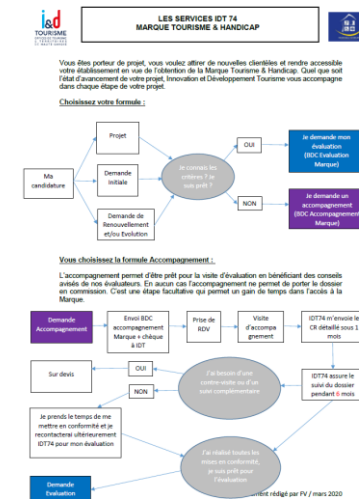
i&d TOURISME

LES SERVICES IDT 74
MARQUE TOURISME & HANDICAP

Vous êtes porteur de projet, vous voulez attirer de nouvelles clientèles et rendre accessible votre établissement en vue de l'obtention de la Marque Tourisme & Handicap. Quel que soit l'état d'avancement de votre projet, Innovation et Développement Tourisme vous accompagne dans chaque étape de votre projet.

Choisissez votre formule :

Ma candidature

Projet

Demande initiale

Demande de Renouvellement et/ou Evolution

Je connais les critères ? Je suis prêt ?

OUI

NON

Je demande mon évaluation (BDC Evaluation Marque)

Je demande un accompagnement (BDC Accompagnement Marque)

Vous choisissez la formule Accompagnement :

L'accompagnement permet d'être prêt pour la visite d'évaluation en bénéficiant des conseils avisés de nos évaluateurs. En aucun cas l'accompagnement ne permet de porter le dossier en commission. C'est une étape facultative qui permet un gain de temps dans l'accès à la Marque.

Demande Accompagnement

Envoi BDC accompagnement Marque + chèque à IDT

Prise de RDV

Visite d'accompagnement

IDT74 m'envoie le CR détaillé sous 1 mois

IDT74 assure le suivi du dossier pendant 6 mois

J'ai besoin d'une contre-visite ou d'un suivi complémentaire

OUI

Sur devis

NON

Je prends le temps de me mettre en conformité et je recontacterai ultérieurement IDT74 pour mon évaluation

J'ai réalisé toutes les mises en conformité, je suis prêt pour l'évaluation

Demande Evaluation

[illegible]ment rédigé par FV / mars 2020